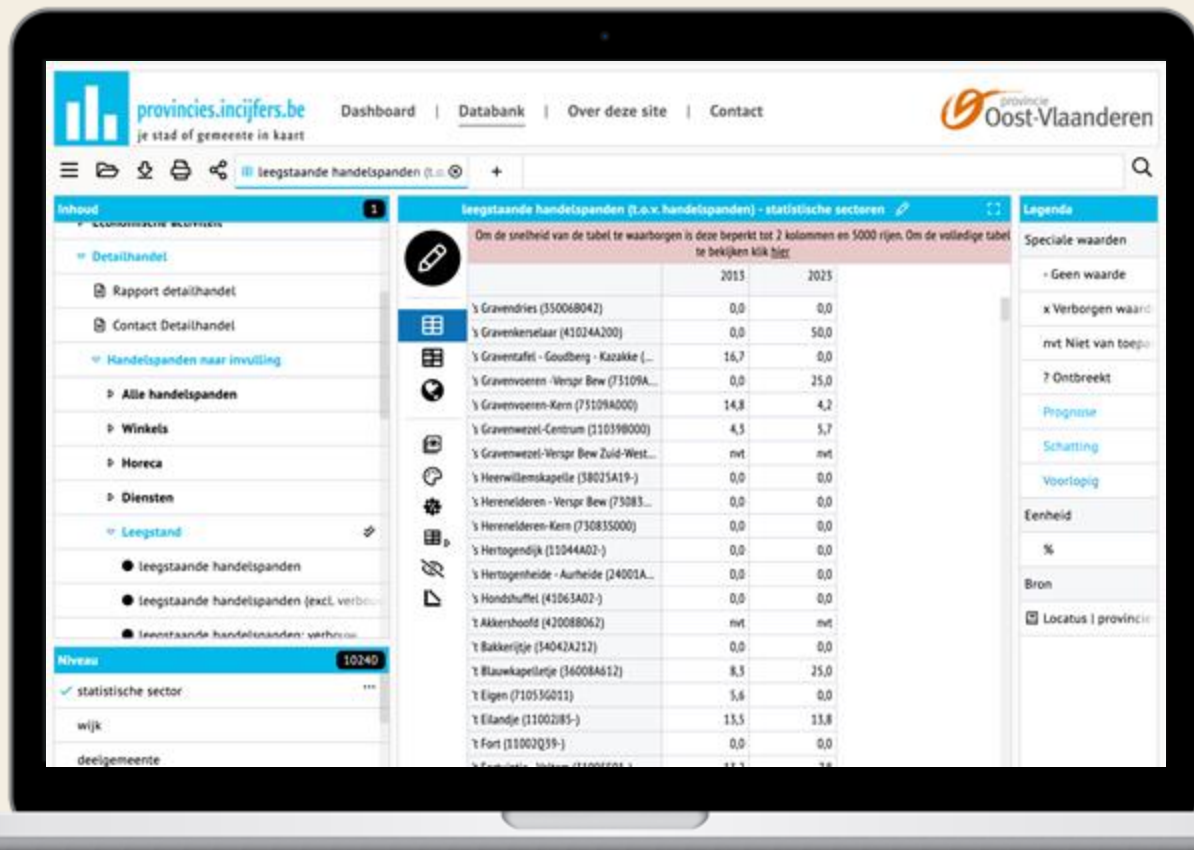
provincies.incijfers.be
je stad of gemeente in kaart

Dashboard | Databank | Over deze site | Contact

provincie Oost-Vlaanderen

leegstaande handelspanden (t.o.
+

Inhoud 1
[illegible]
Detailhandel
Rapport detailhandel
Contact Detailhandel
Handelspanden naar invulling
Alle handelspanden
Winkels
Horeca
Diensten
Leegstand
leegstaande handelspanden
leegstaande handelspanden (excl. verbou
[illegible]

Niveau 10240
statistische sector
wijk
deelgemeente

leegstaande handelspanden (t.o.v. handelspanden) - statistische sectoren

Om de snelheid van de tabel te waarborgen is deze beperkt tot 2 kolommen en 5000 rijen. Om de volledige tabel te bekijken klik hier

| | 2013 | 2023 |
|---|---|---|
| 's Gravendries (35006B042) | 0,0 | 0,0 |
| 's Gravenkerselaar (41024A200) | 0,0 | 50,0 |
| 's Graventafel - Goudberg - Kazakke (... | 16,7 | 0,0 |
| 's Gravenvoeren -Verspr Bew (73109A... | 0,0 | 25,0 |
| 's Gravenvoeren-Kern (73109A000) | 14,8 | 4,2 |
| 's Gravenwezel-Centrum (11039B000) | 4,5 | 5,7 |
| 's Gravenwezel-Verspr Bew Zuid-West... | nvt | nvt |
| 's Heerwillemskapelle (38025A19-) | 0,0 | 0,0 |
| 's Herenelderen - Verspr Bew (73083... | 0,0 | 0,0 |
| 's Herenelderen-Kern (73083S000) | 0,0 | 0,0 |
| 's Hertogendijk (11044A02-) | 0,0 | 0,0 |
| 's Hertogenheide - Aurheide (24001A... | 0,0 | 0,0 |
| 's Hondshuffel (41063A02-) | 0,0 | 0,0 |
| 't Akkershoofd (42008B062) | nvt | nvt |
| 't Bakkerijtje (34042A212) | 0,0 | 0,0 |
| 't Blauwkapelletje (36008A612) | 8,3 | 25,0 |
| 't Eigen (71053G011) | 5,6 | 0,0 |
| 't Eilandje (11002I85-) | 13,5 | 13,8 |
| 't Fort (11002Q39-) | 0,0 | 0,0 |
| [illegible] | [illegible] | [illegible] |

Legenda
Speciale waarden
- Geen waarde
x Verborgen waard
nvt Niet van toep
? Ontbreekt
Prognose
Schatting
Voorlopig
Eenheid
%
Bron
Locatus | provincie